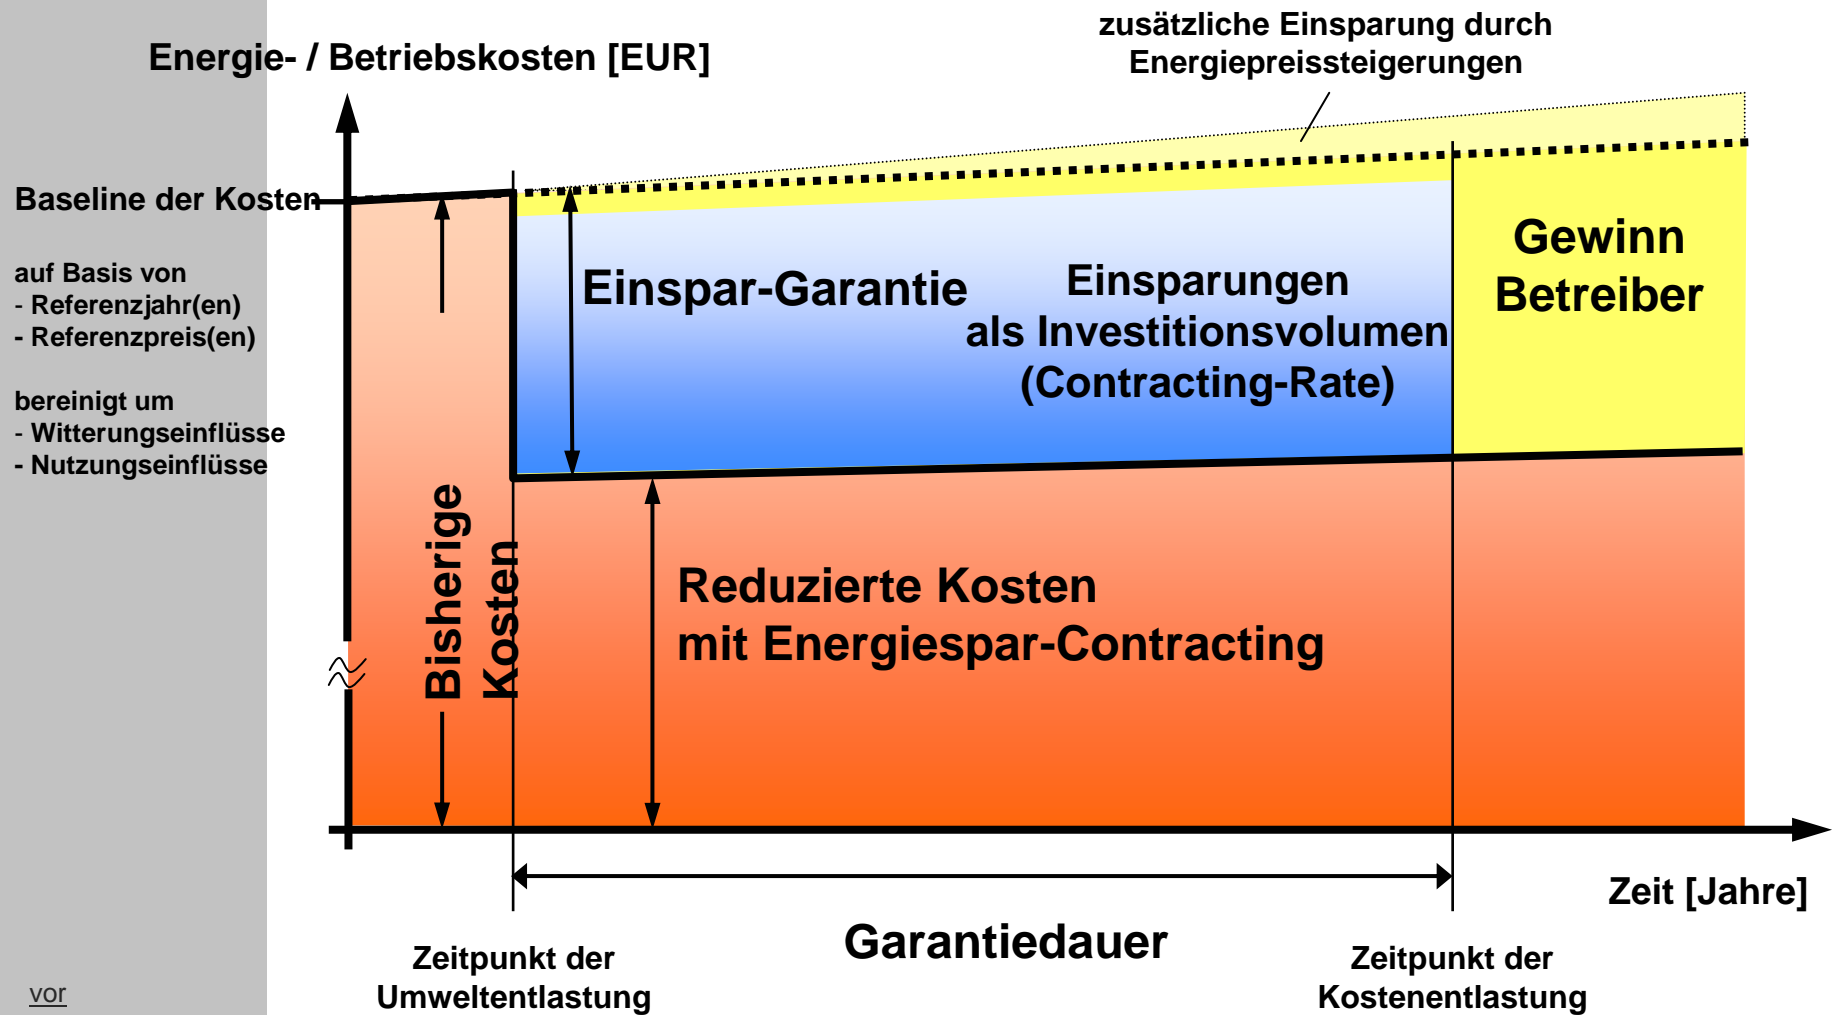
zusätzliche Einsparung durch Energiepreissteigerungen

Energie- / Betriebskosten [EUR]

Baseline der Kosten

auf Basis von
- Referenzjahr(en)
- Referenzpreis(en)

bereinigt um
- Witterungseinflüsse
- Nutzungseinflüsse

Einspar-Garantie

Einsparungen
als Investitionsvolumen
(Contracting-Rate)

Gewinn
Betreiber

Bisherige
Kosten

Reduzierte Kosten
mit Energiespar-Contracting

Zeit [Jahre]

Garantiedauer

Zeitpunkt der
Umweltentlastung

Zeitpunkt der
Kostenentlastung

vor